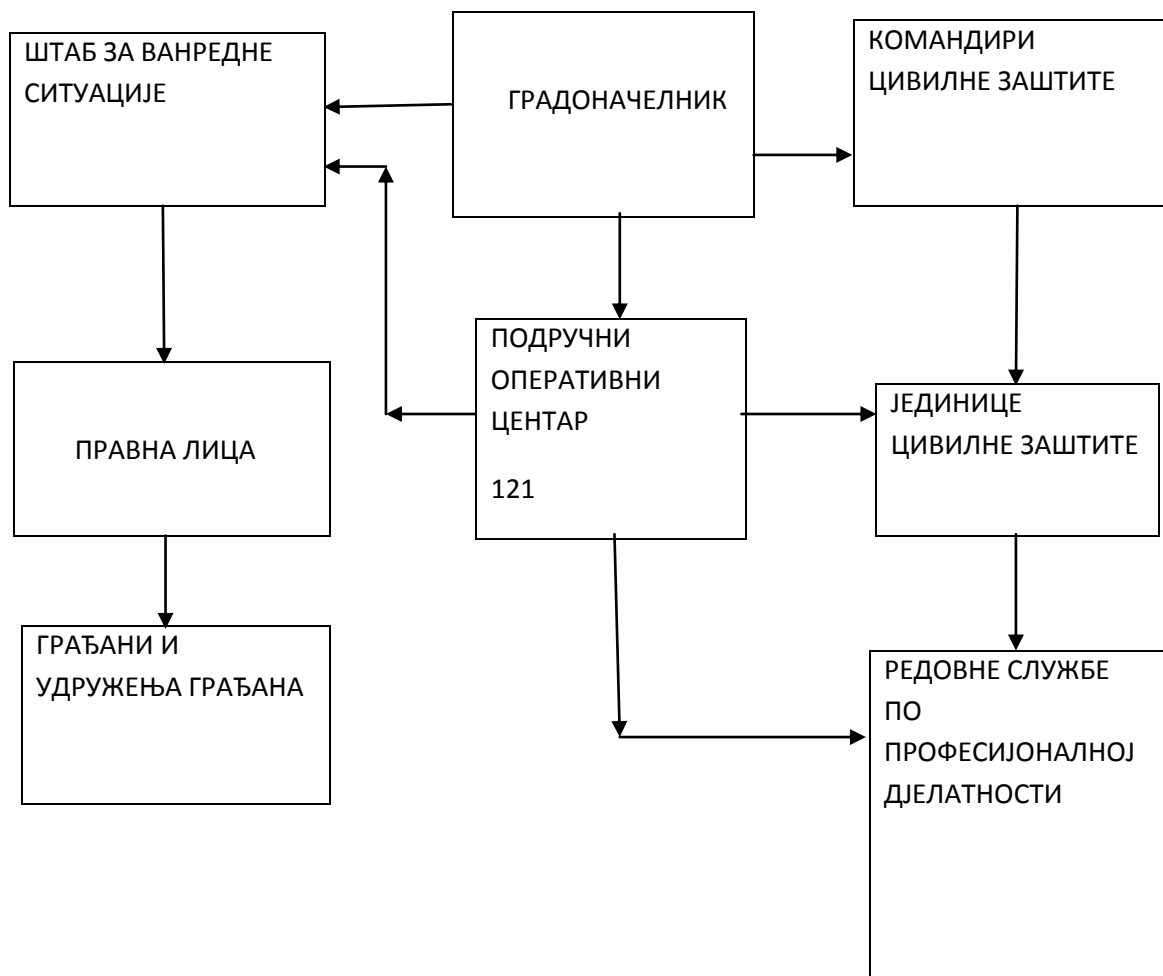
ШТАБ ЗА ВАНРЕДНЕ СИТУАЦИЈЕ

ГРАДОНАЧЕЛНИК

КОМАНДИРИ ЦИВИЛНЕ ЗАШТИТЕ

ПОДРУЧНИ ОПЕРАТИВНИ ЦЕНТАР

121

ПРАВНА ЛИЦА

ЈЕДИНИЦЕ ЦИВИЛНЕ ЗАШТИТЕ

ГРАЂАНИ И УДРУЖЕЊА ГРАЂАНА

РЕДОВНЕ СЛУЖБЕ ПО ПРОФЕСИЈОНАЛНОЈ ДЈЕЛАТНОСТИ